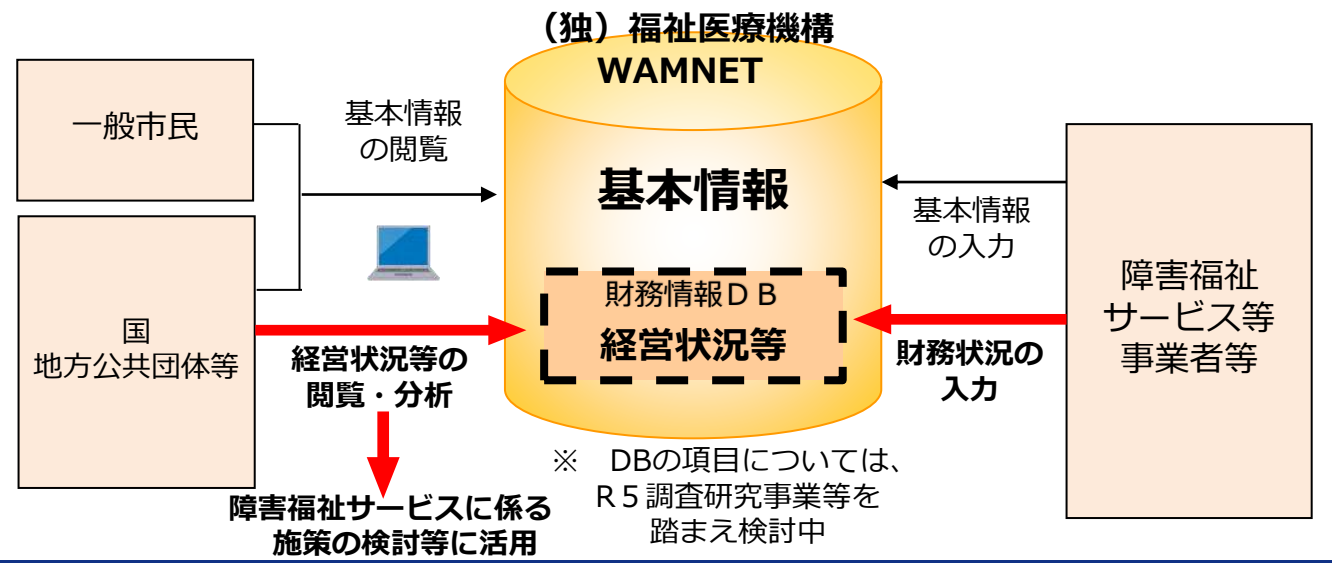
（独）福祉医療機構
WAMNET

一般市民

基本情報の閲覧

基本情報

基本情報の入力

国
地方公共団体等

財務情報ＤＢ
経営状況等

障害福祉サービス等事業者等

経営状況等の閲覧・分析

財務状況の入力

※　DBの項目については、Ｒ５調査研究事業等を踏まえ検討中

障害福祉サービスに係る施策の検討等に活用